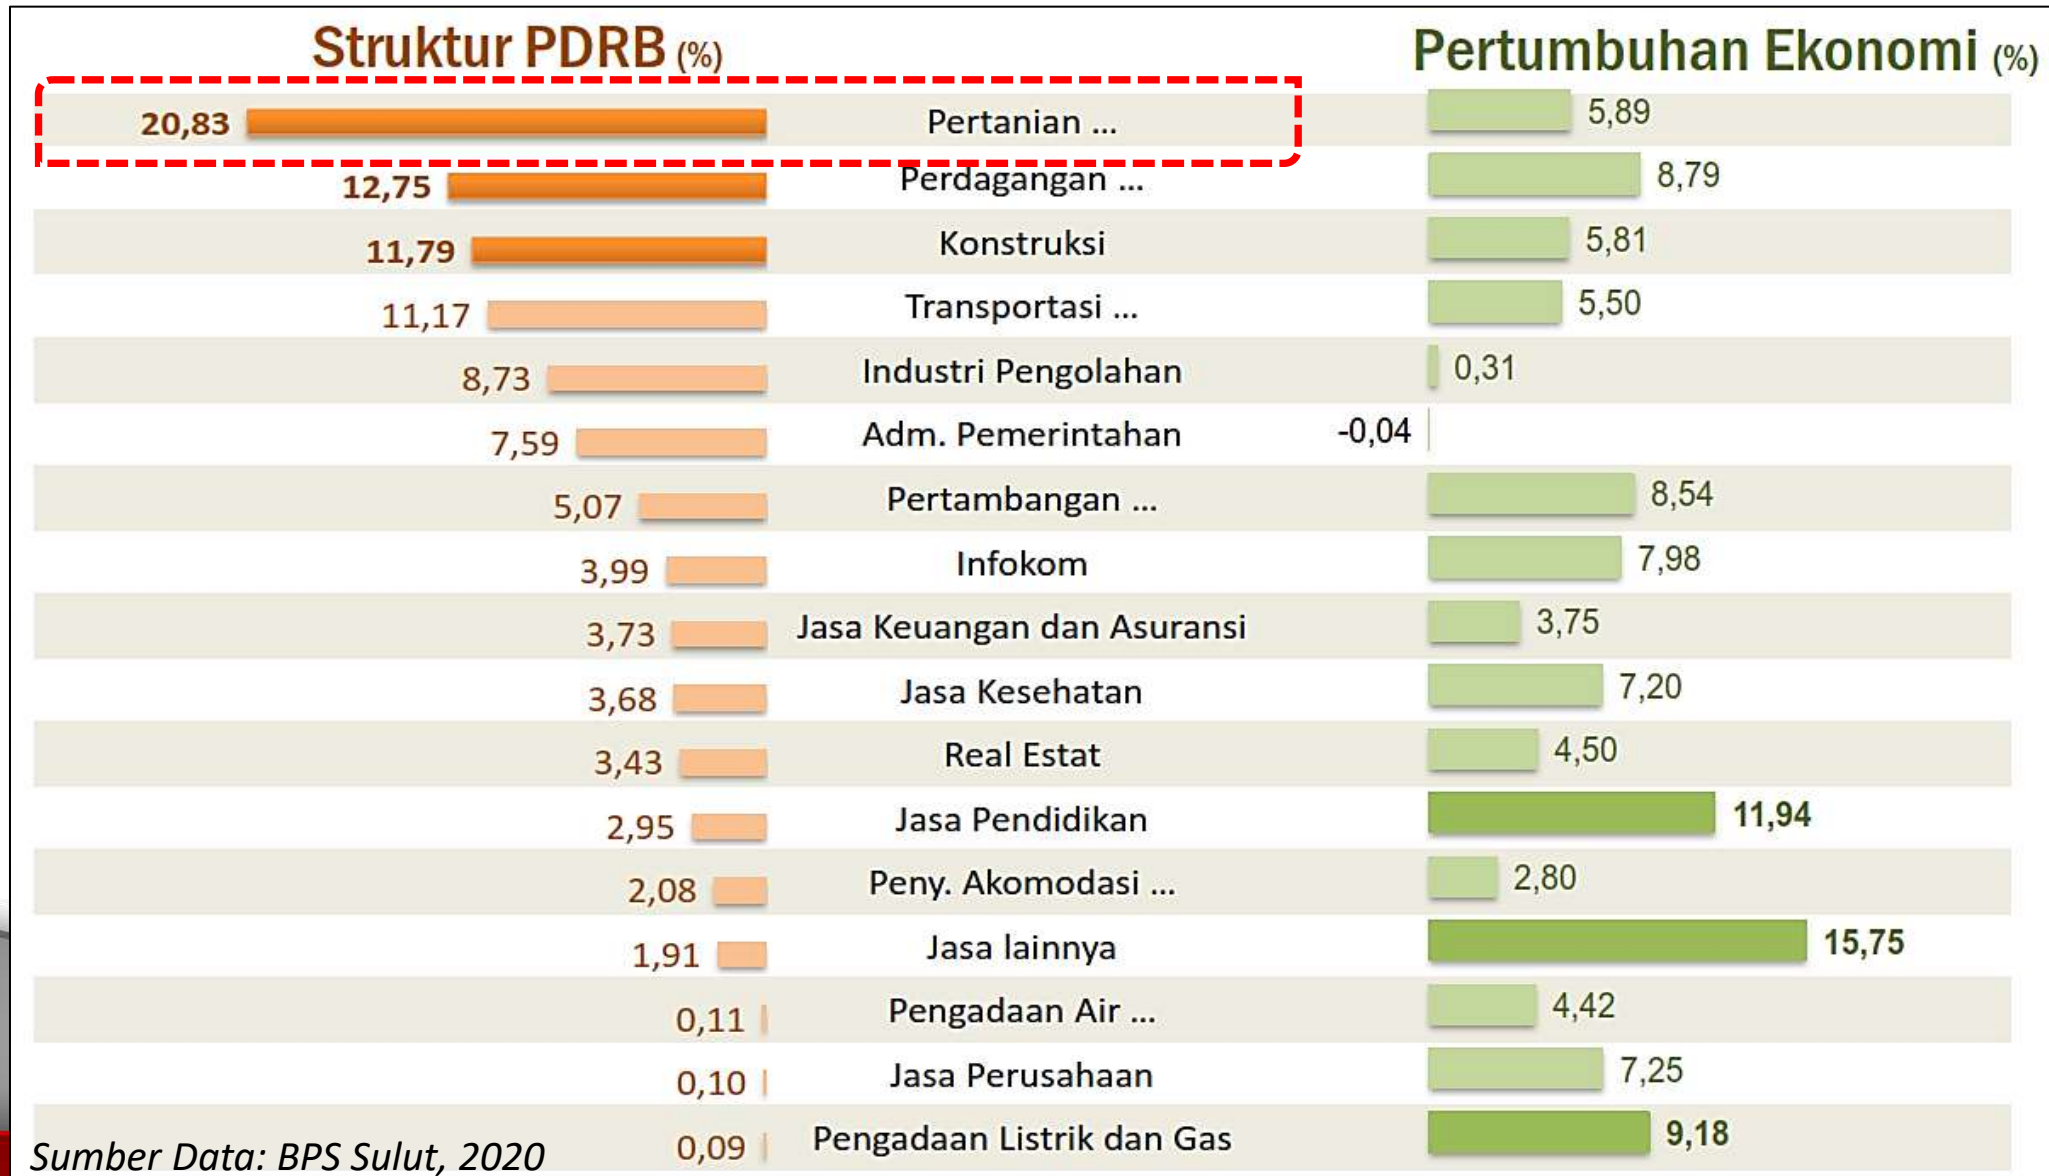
Struktur PDRB (%)

Pertumbuhan Ekonomi (%)

| Struktur PDRB (%) | Sektor | Pertumbuhan Ekonomi (%) |
|---|---|---|
| 20,83 | Pertanian ... | 5,89 |
| 12,75 | Perdagangan ... | 8,79 |
| 11,79 | Konstruksi | 5,81 |
| 11,17 | Transportasi ... | 5,50 |
| 8,73 | Industri Pengolahan | 0,31 |
| 7,59 | Adm. Pemerintahan | -0,04 |
| 5,07 | Pertambangan ... | 8,54 |
| 3,99 | Infokom | 7,98 |
| 3,73 | Jasa Keuangan dan Asuransi | 3,75 |
| 3,68 | Jasa Kesehatan | 7,20 |
| 3,43 | Real Estat | 4,50 |
| 2,95 | Jasa Pendidikan | 11,94 |
| 2,08 | Peny. Akomodasi ... | 2,80 |
| 1,91 | Jasa lainnya | 15,75 |
| 0,11 | Pengadaan Air ... | 4,42 |
| 0,10 | Jasa Perusahaan | 7,25 |
| 0,09 | Pengadaan Listrik dan Gas | 9,18 |

Sumber Data: BPS Sulut, 2020